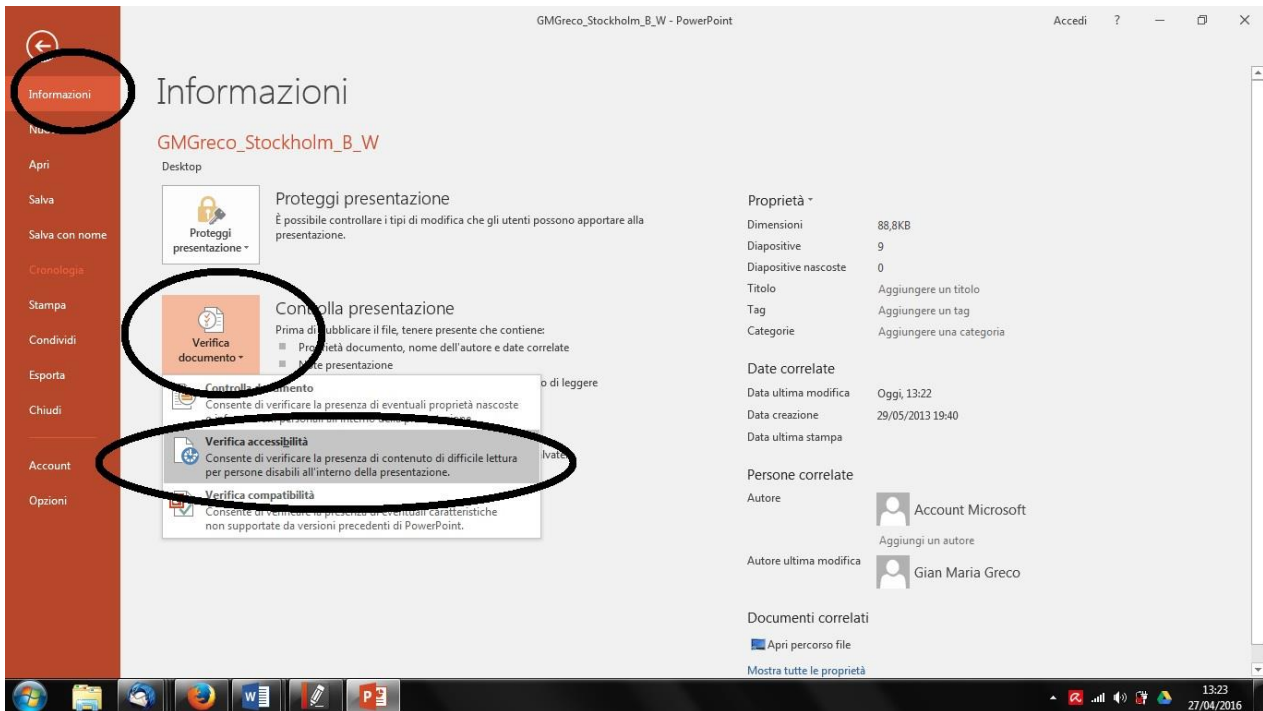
GMGreco_Stockholm_B_W - PowerPoint

Accedi ?

Informazioni
Nuo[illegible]
Apri
Salva
Salva con nome
Cronologia
Stampa
Condividi
Esporta
Chiudi
Account
Opzioni

Informazioni

GMGreco_Stockholm_B_W
Desktop

Proteggi presentazione

Proteggi presentazione
È possibile controllare i tipi di modifica che gli utenti possono apportare alla presentazione.

Verifica documento

Con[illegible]olla presentazione
Prima di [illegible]ubblicare il file, tenere presente che contiene:
Pro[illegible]ietà documento, nome dell'autore e date correlate
N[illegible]te presentazione
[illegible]o di leggere

Controlla d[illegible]mento
Consente di verificare la presenza di eventuali proprietà nascoste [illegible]

Verifica accessibilità
Consente di verificare la presenza di contenuto di difficile lettura per persone disabili all'interno della presentazione.

Verifica compatibilità
Consente di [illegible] caratteristiche non supportate da versioni precedenti di PowerPoint.

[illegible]lvate

Proprietà
Dimensioni 88,8KB
Diapositive 9
Diapositive nascoste 0
Titolo Aggiungere un titolo
Tag Aggiungere un tag
Categorie Aggiungere una categoria

Date correlate
Data ultima modifica Oggi, 13:22
Data creazione 29/05/2013 19:40
Data ultima stampa

Persone correlate
Autore
Account Microsoft
Aggiungi un autore
Autore ultima modifica
Gian Maria Greco

Documenti correlati
Apri percorso file
Mostra tutte le proprietà

13:23
27/04/2016